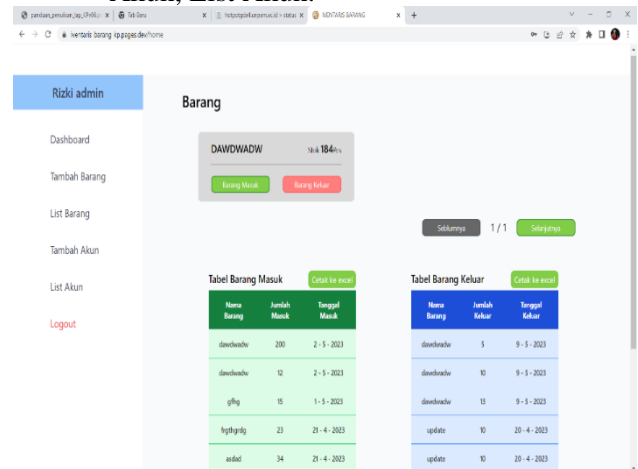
panduan_penulisan_lap_KP+99... × Tab Baru × hotspotpolteksapsim.ac.id > status × INVENTARIS BARANG × +

inventaris barang kp.pages.dev/home

Rizki admin

Dashboard

Tambah Barang

List Barang

Tambah Akun

List Akun

Logout

Barang

DAWDWADW

Stok 184Pcs

Barang Masuk

Barang Keluar

Sebelumnya

1 / 1

Selanjutnya

Tabel Barang Masuk

Cetak ke excel

| Nama Barang | Jumlah Masuk | Tanggal Masuk |
|---|---|---|
| dawdwadw | 200 | 2 - 5 - 2023 |
| dawdwadw | 12 | 2 - 5 - 2023 |
| gfhg | 15 | 1 - 5 - 2023 |
| fegthgrdg | 23 | 21 - 4 - 2023 |
| asdad | 34 | 21 - 4 - 2023 |

Tabel Barang Keluar

Cetak ke excel

| Nama Barang | Jumlah Keluar | Tanggal Keluar |
|---|---|---|
| dawdwadw | 3 | 9 - 5 - 2023 |
| dawdwadw | 10 | 9 - 5 - 2023 |
| dawdwadw | 15 | 9 - 5 - 2023 |
| update | 10 | 20 - 4 - 2023 |
| update | 10 | 20 - 4 - 2023 |